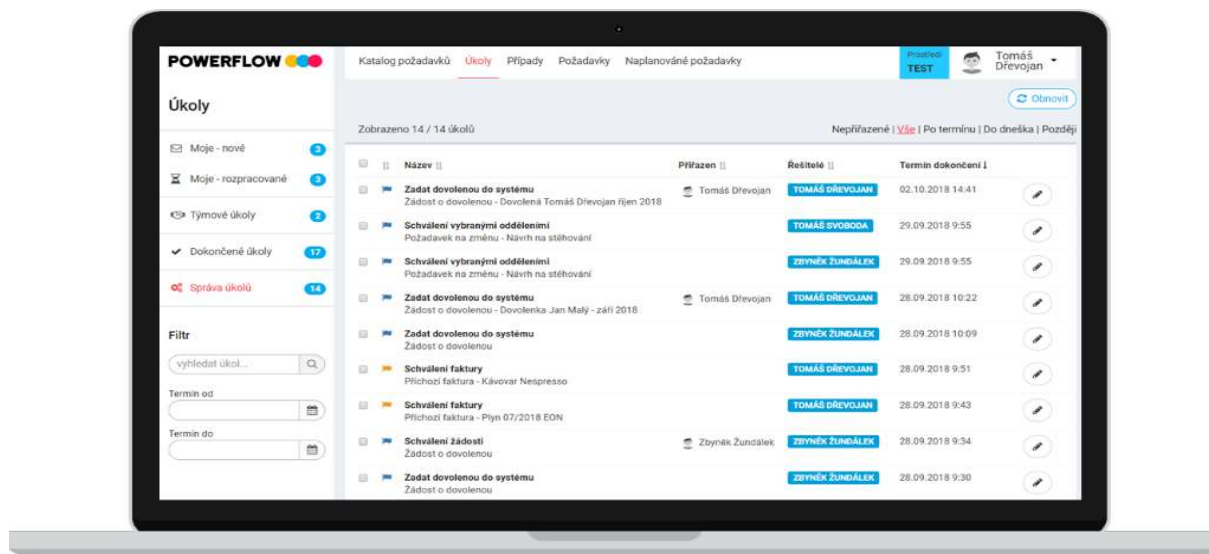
POWERFLOW

Katalog požadavků Úkoly Případy Požadavky Naplánované požadavky

Prostředí TEST

Tomáš Dřevojan

Úkoly

Obnovit

Zobrazeno 14 / 14 úkolů

Nepřiřazené | Vše | Po termínu | Do dneška | Později

Moje - nové 3

Moje - rozpracované 3

Týmové úkoly 2

Dokončené úkoly 17

Správa úkolů 14

Filtr

vyhledat úkol...

Termín od

Termín do

| Název | Přiřazen | Řešitelé | Termín dokončení |
|---|---|---|---|
| Zadat dovolenou do systému<br>Žádost o dovolenou - Dovolená Tomáš Dřevojan říjen 2018 | Tomáš Dřevojan | TOMÁŠ DŘEVOJAN | 02.10.2018 14:41 |
| Schválení vybranými odděleními<br>Požadavek na změnu - Návrh na stěhování | | TOMÁŠ SVOBODA | 29.09.2018 9:55 |
| Schválení vybranými odděleními<br>Požadavek na změnu - Návrh na stěhování | | ZBYNĚK ŽUNDÁLEK | 29.09.2018 9:55 |
| Zadat dovolenou do systému<br>Žádost o dovolenou - Dovolenka Jan Malý - září 2018 | Tomáš Dřevojan | TOMÁŠ DŘEVOJAN | 28.09.2018 10:22 |
| Zadat dovolenou do systému<br>Žádost o dovolenou | | ZBYNĚK ŽUNDÁLEK | 28.09.2018 10:09 |
| Schválení faktury<br>Příchozí faktura - Kávovar Nespresso | | TOMÁŠ DŘEVOJAN | 28.09.2018 9:51 |
| Schválení faktury<br>Příchozí faktura - Plyn 07/2018 EON | | TOMÁŠ DŘEVOJAN | 28.09.2018 9:43 |
| Schválení žádosti<br>Žádost o dovolenou | Zbyněk Žundálek | ZBYNĚK ŽUNDÁLEK | 28.09.2018 9:34 |
| Zadat dovolenou do systému<br>Žádost o dovolenou | | ZBYNĚK ŽUNDÁLEK | 28.09.2018 9:30 |